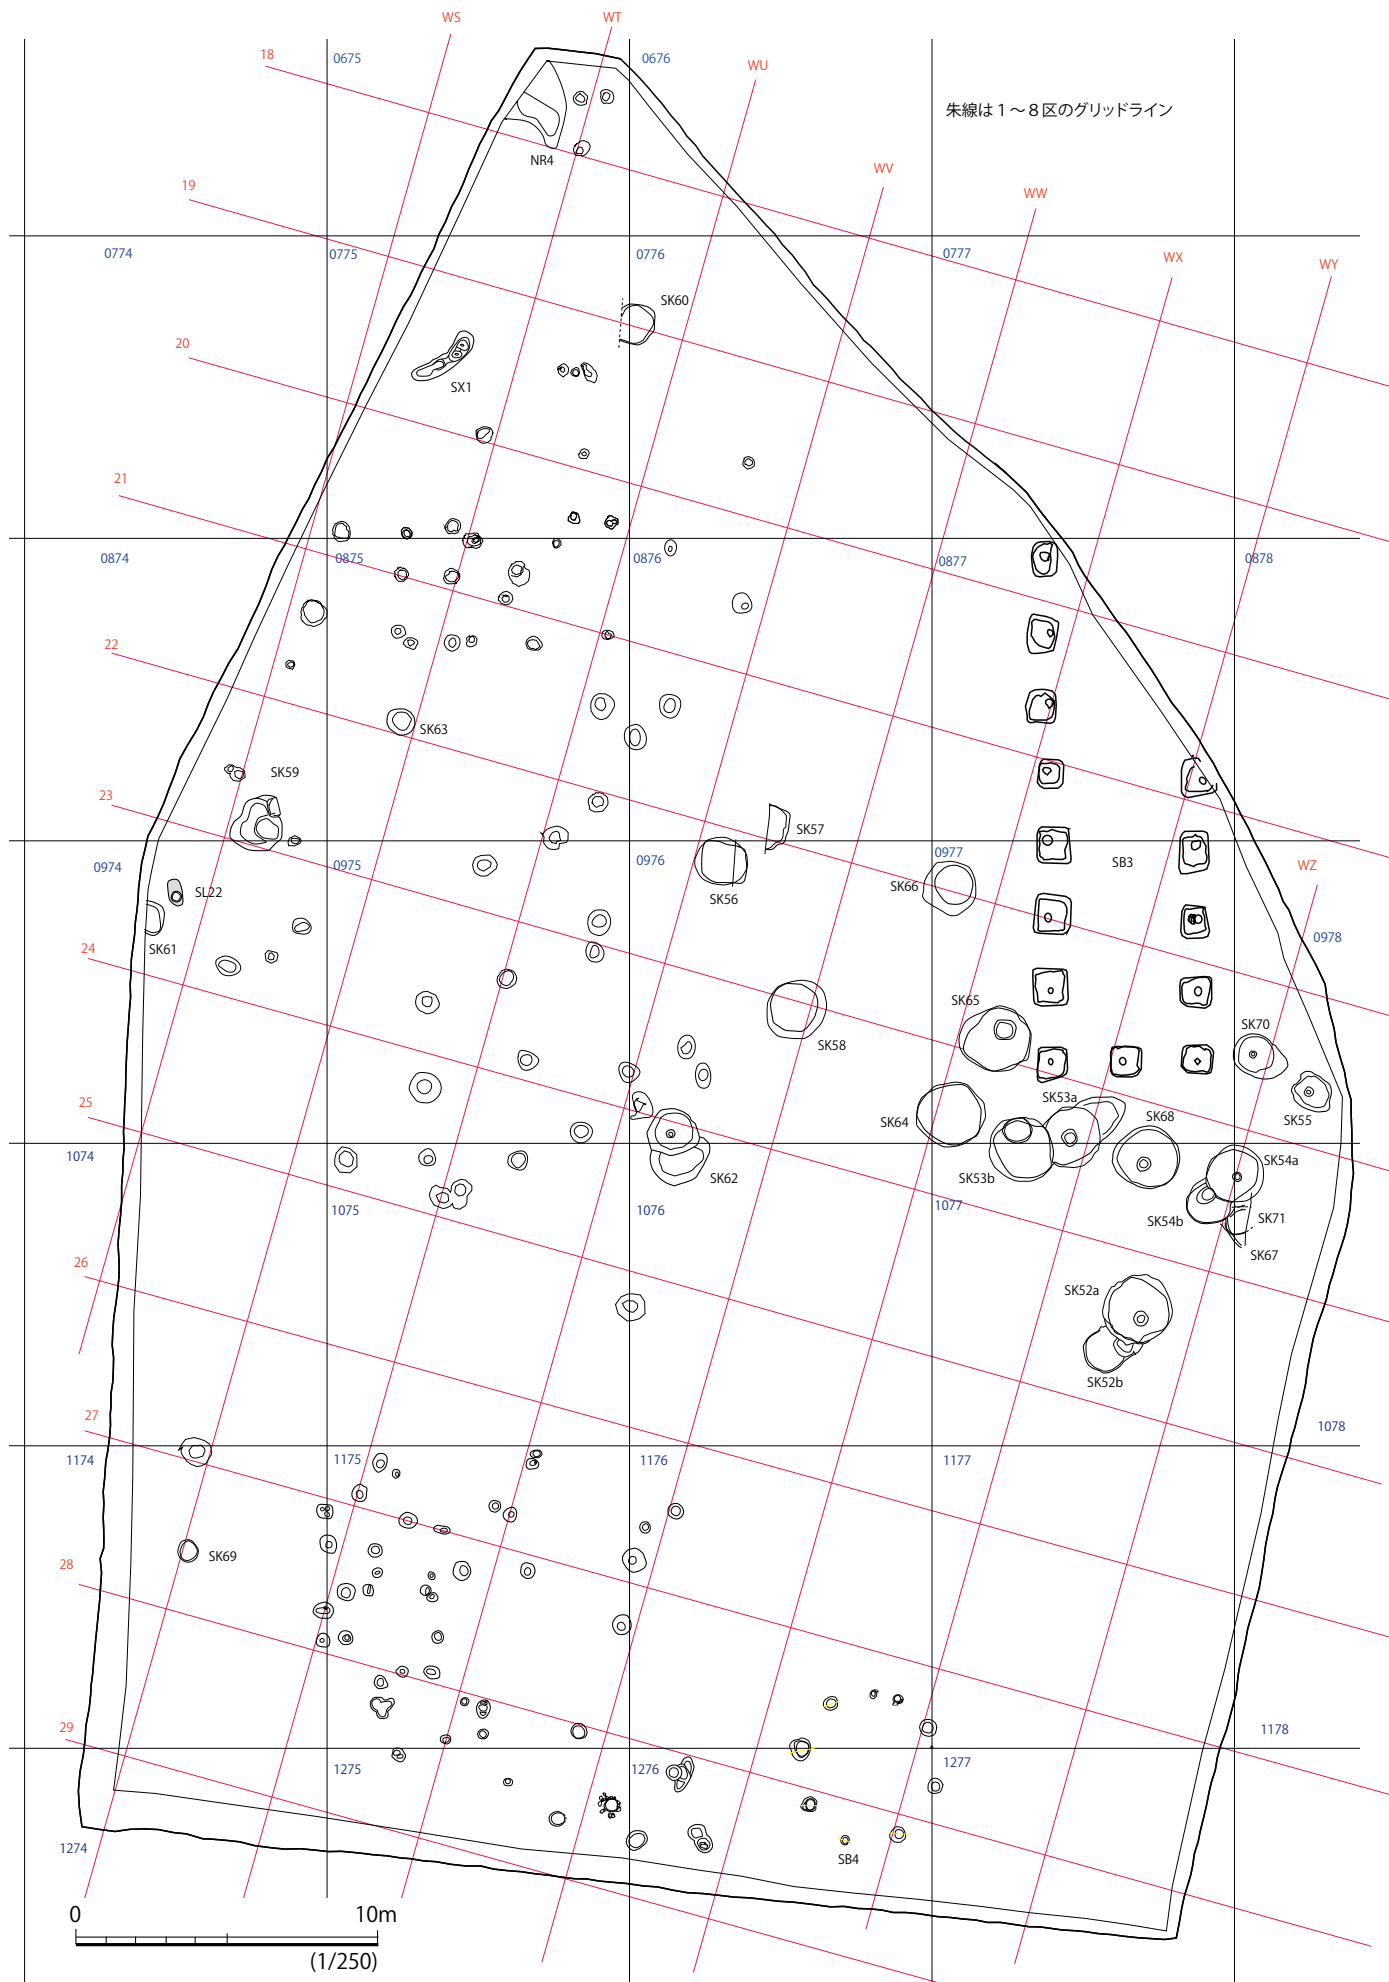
WS
WT
18
0675
0676
WU
朱線は１～８区のグリッドライン
NR4
WV
19
WW
0774
0775
0776
0777
WX
WY
SK60
20
SX1
21
0874
0875
0876
0877
0878
22
SK63
SK59
23
SK57
0974
0975
0976
0977
SB3
WZ
SL22
SK56
SK66
0978
SK61
24
SK65
SK58
SK70
SK53a
25
SK64
SK68
SK55
1074
SK62
SK53b
SK54a
1075
1076
1077
SK54b
SK71
SK67
26
SK52a
SK52b
27
1078
1174
1175
1176
1177
SK69
28
29
1178
1275
1276
1277
1274
SB4
0
10m
(1/250)